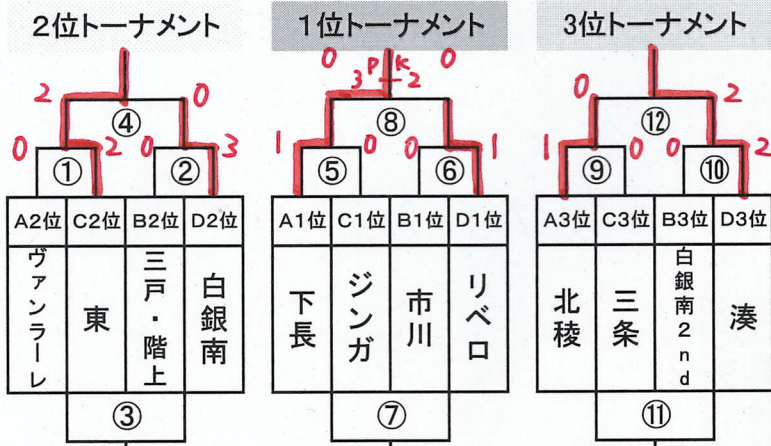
2位トーナメント

1位トーナメント

3位トーナメント

2 ④ 0
0 ① 2 0 ② 3

| A2位 | C2位 | B2位 | D2位 |
|---|---|---|---|
| ヴァンラーレ | 東 | 三戸・階上 | 白銀南 |

③

0 0
3 PK 2
⑧
1 ⑤ 0 0 ⑥ 1

| A1位 | C1位 | B1位 | D1位 |
|---|---|---|---|
| 下長 | ジンガ | 市川 | リベロ |

⑦

0 ⑫ 2
1 ⑨ 0 0 ⑩ 2

| A3位 | C3位 | B3位 | D3位 |
|---|---|---|---|
| 北稜 | 三条 | 白銀南2nd | 湊 |

⑪